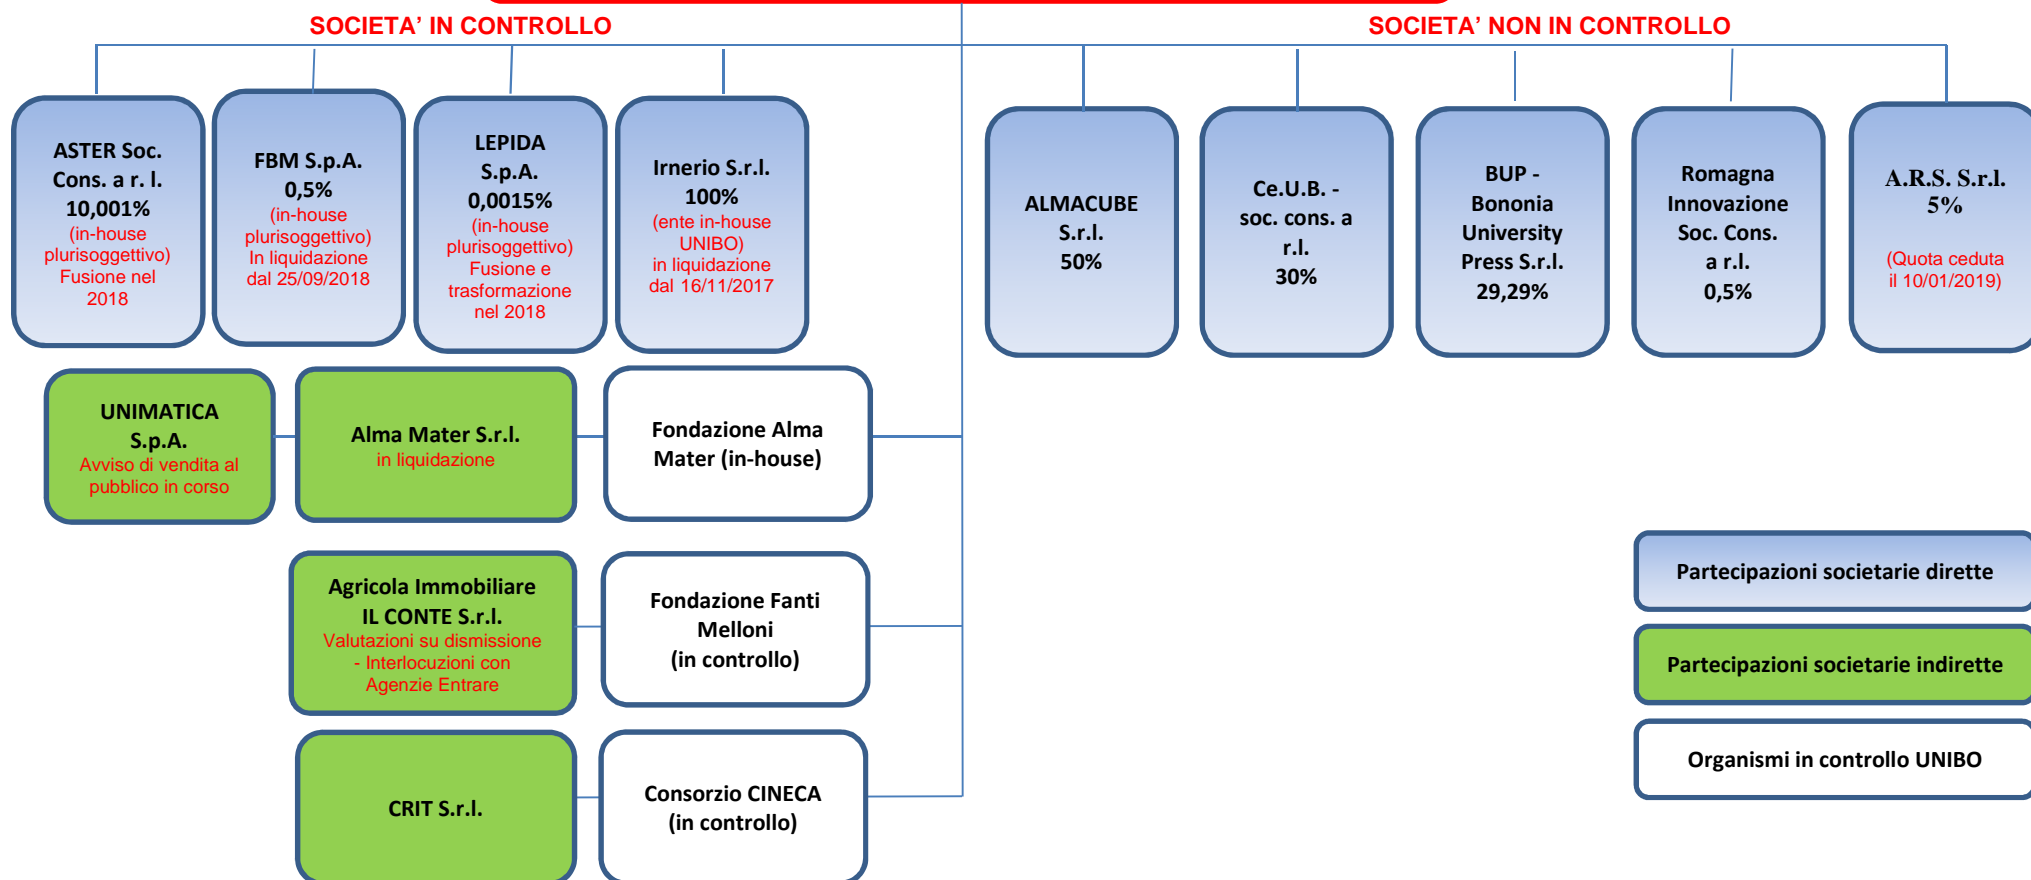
SOCIETA' IN CONTROLLO

SOCIETA' NON IN CONTROLLO

ASTER Soc. Cons. a r. l. 10,001%
(in-house plurisoggettivo) Fusione nel 2018

FBM S.p.A. 0,5%
(in-house plurisoggettivo) In liquidazione dal 25/09/2018

LEPIDA S.p.A. 0,0015%
(in-house plurisoggettivo) Fusione e trasformazione nel 2018

Irnerio S.r.l. 100%
(ente in-house UNIBO) in liquidazione dal 16/11/2017

ALMACUBE S.r.l. 50%

Ce.U.B. - soc. cons. a r.l. 30%

BUP - Bononia University Press S.r.l. 29,29%

Romagna Innovazione Soc. Cons. a r.l. 0,5%

A.R.S. S.r.l. 5%
(Quota ceduta il 10/01/2019)

UNIMATICA S.p.A.
Avviso di vendita al pubblico in corso

Alma Mater S.r.l.
in liquidazione

Fondazione Alma Mater (in-house)

Agricola Immobiliare IL CONTE S.r.l.
Valutazioni su dismissione - Interlocuzioni con Agenzie Entrare

Fondazione Fanti Melloni (in controllo)

CRIT S.r.l.

Consorzio CINECA (in controllo)

Partecipazioni societarie dirette

Partecipazioni societarie indirette

Organismi in controllo UNIBO